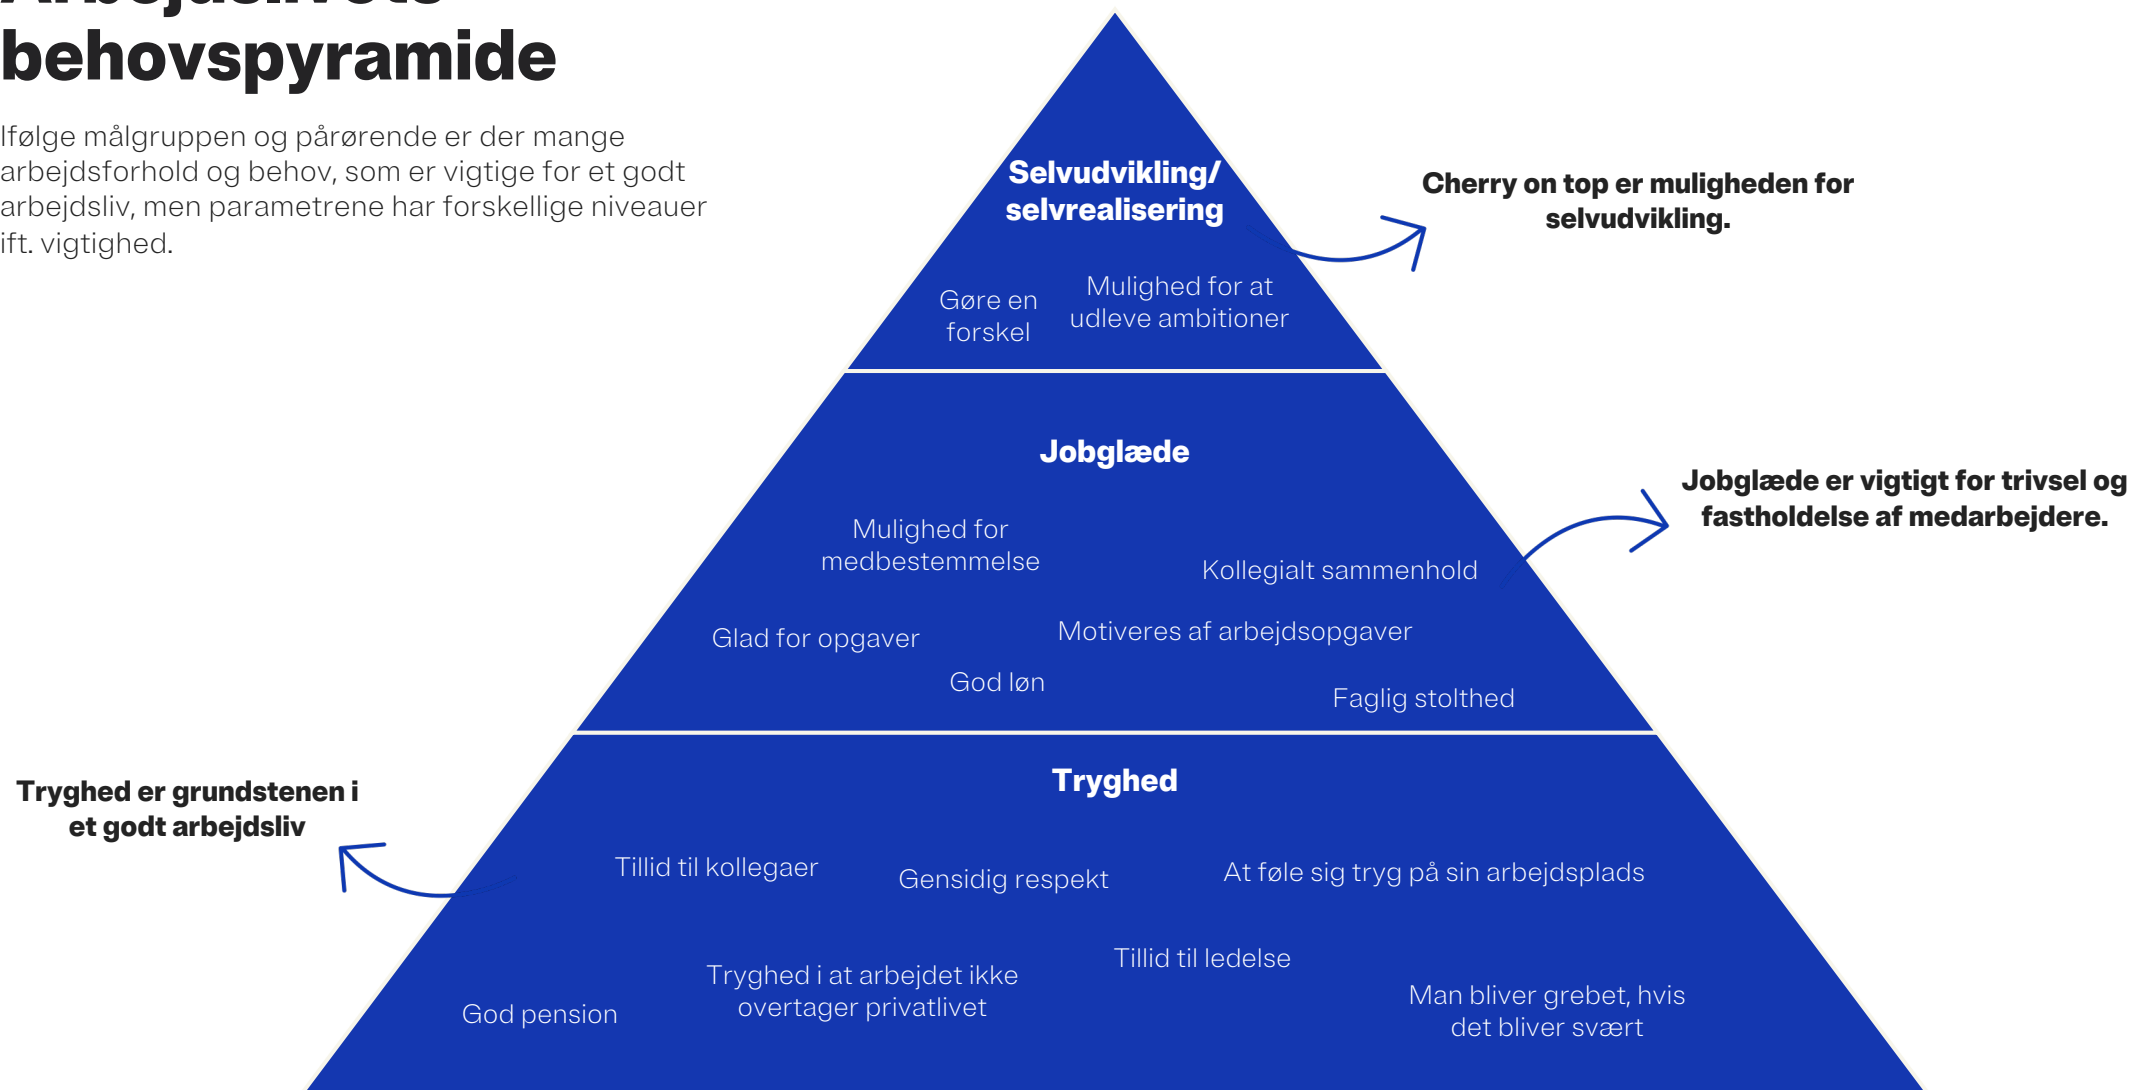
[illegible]
behovspyramide

Ifølge målgruppen og pårørende er der mange arbejdsforhold og behov, som er vigtige for et godt arbejdsliv, men parametrene har forskellige niveauer ift. vigtighed.

Selvudvikling/ selvrealisering

Gøre en forskel

Mulighed for at udleve ambitioner

Cherry on top er muligheden for selvudvikling.

Jobglæde

Mulighed for medbestemmelse

Kollegialt sammenhold

Glad for opgaver

Motiveres af arbejdsopgaver

God løn

Faglig stolthed

Jobglæde er vigtigt for trivsel og fastholdelse af medarbejdere.

Tryghed er grundstenen i et godt arbejdsliv

Tryghed

Tillid til kollegaer

Gensidig respekt

At føle sig tryg på sin arbejdsplads

Tillid til ledelse

Tryghed i at arbejdet ikke overtager privatlivet

God pension

Man bliver grebet, hvis det bliver svært